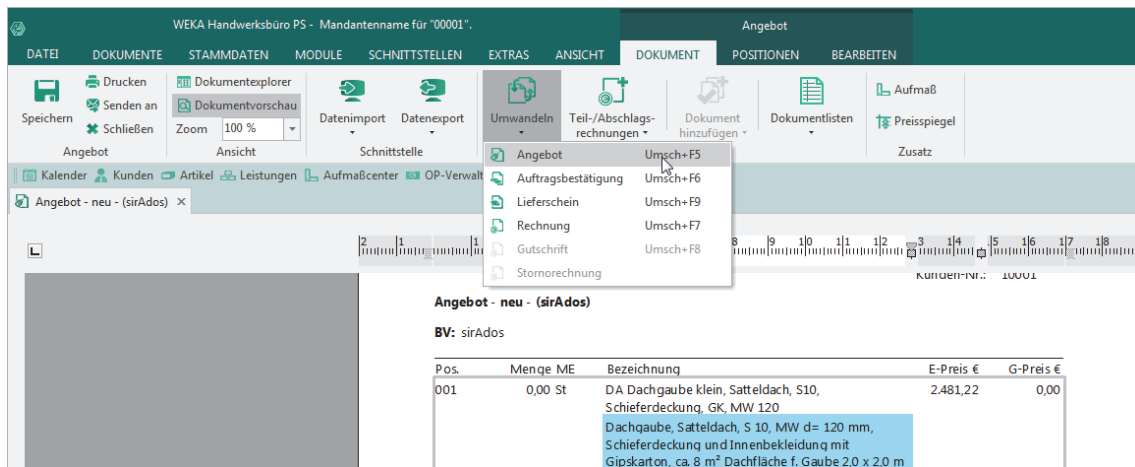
WEKA Handwerksbüro PS - Mandantenname für "00001".

Angebot

DATEI DOKUMENTE STAMMDATEN MODULE SCHNITTSTELLEN EXTRAS ANSICHT DOKUMENT POSITIONEN BEARBEITEN

Speichern
Drucken
Senden an
Schließen
Angebot

Dokumentexplorer
Dokumentvorschau
Zoom 100 %
Ansicht

Datenimport
Datenexport
Schnittstelle

Umwandeln

Teil-/Abschlags-rechnungen

Dokument hinzufügen

Dokumentlisten

Aufmaß
Preisspiegel
Zusatz

Kalender Kunden Artikel Leistungen Aufmaßcenter OP-Verwalt

Angebot - neu - (sirAdos) ×

| | |
|---|---|
| Angebot | Umsch+F5 |
| Auftragsbestätigung | Umsch+F6 |
| Lieferschein | Umsch+F9 |
| Rechnung | Umsch+F7 |
| Gutschrift | Umsch+F8 |
| Stornorechnung | |

Kunden-Nr.: 10001

Angebot - neu - (sirAdos)

BV: sirAdos

| Pos. | Menge ME | Bezeichnung | E-Preis € | G-Preis € |
|---|---|---|---|---|
| 001 | 0,00 St | DA Dachgaube klein, Satteldach, S10, Schieferdeckung, GK, MW 120<br>Dachgaube, Satteldach, S 10, MW d= 120 mm, Schieferdeckung und Innenbekleidung mit Gipskarton, ca. 8 m² Dachfläche f. Gaube 2,0 x 2,0 m | 2.481,22 | 0,00 |